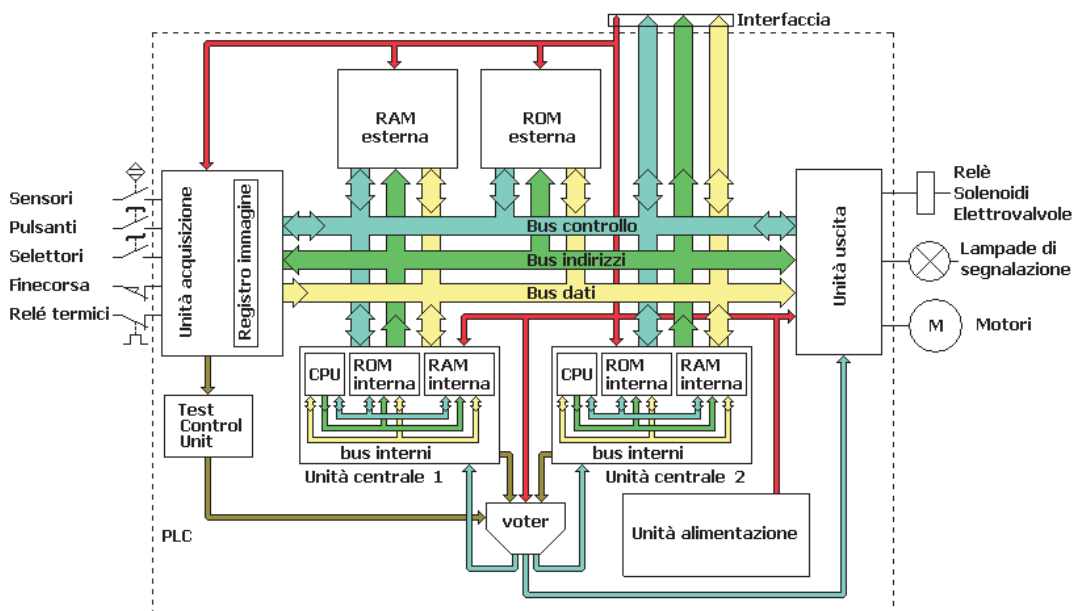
Interfaccia

RAM esterna

ROM esterna

Sensori
Pulsanti
Selettori
Finecorsa
Relé termici

Unità acquisizione

Registro immagine

Bus controllo
Bus indirizzi
Bus dati

Unità uscita

Relè
Solenoidi
Elettrovalvole

Lampade di segnalazione

M

Motori

CPU
ROM interna
RAM interna
bus interni
Unità centrale 1

CPU
ROM interna
RAM interna
bus interni
Unità centrale 2

Test Control Unit

voter

Unità alimentazione

PLC